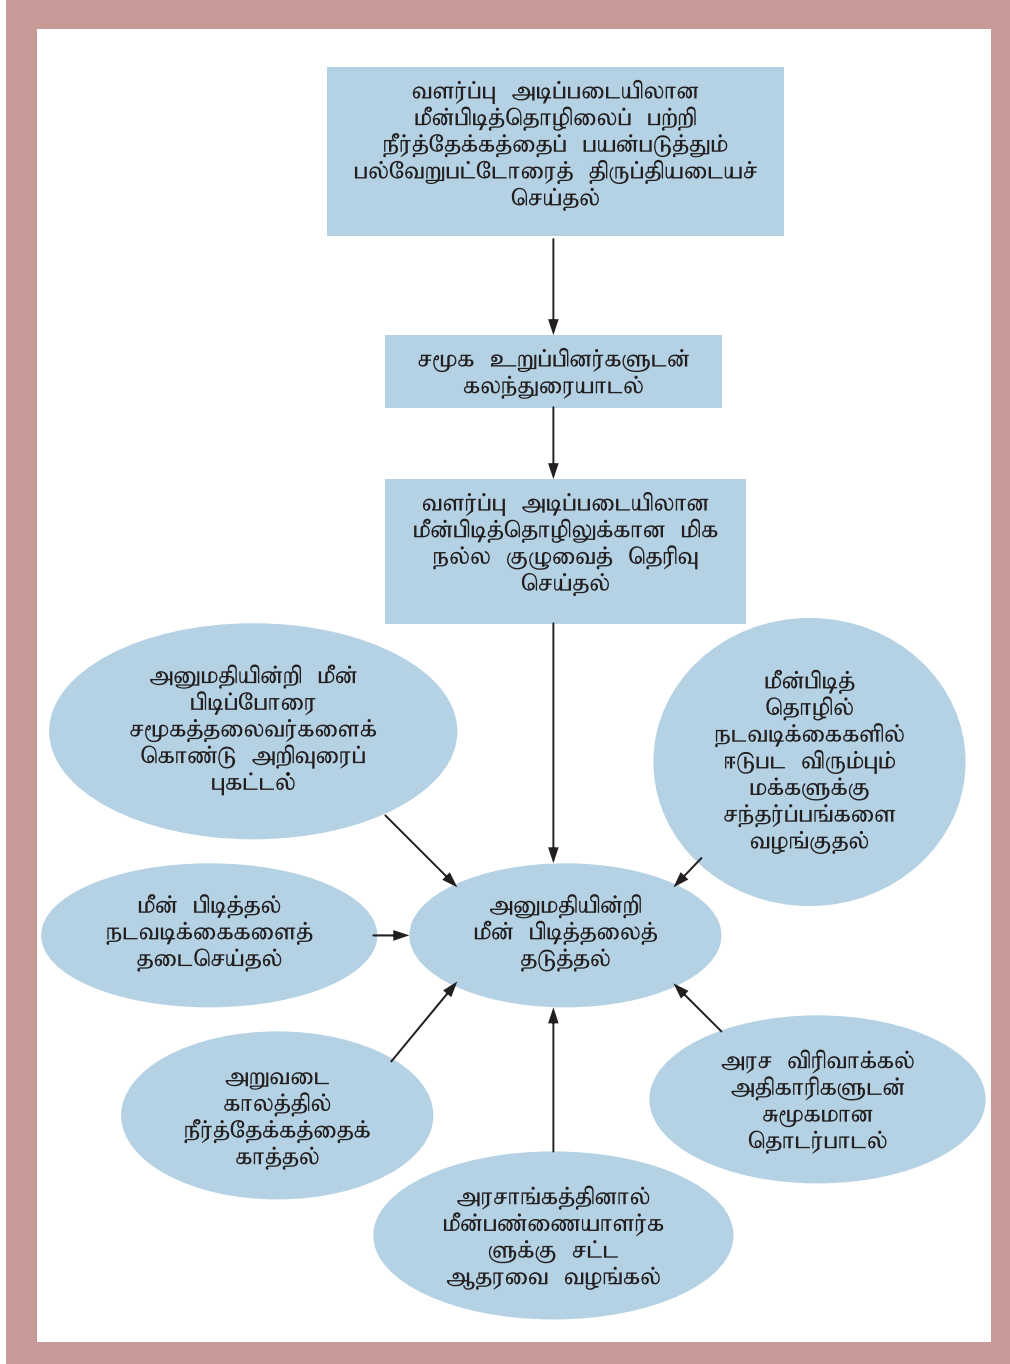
வளர்ப்பு அடிப்படையிலான மீன்பிடித்தொழிலைப் பற்றி நீர்த்தேக்கத்தைப் பயன்படுத்தும் பல்வேறுபட்டோரைத் திருப்தியடையச் செய்தல்

சமூக உறுப்பினர்களுடன் கலந்துரையாடல்

வளர்ப்பு அடிப்படையிலான மீன்பிடித்தொழிலுக்கான மிக நல்ல குழுவைத் தெரிவு செய்தல்

அனுமதியின்றி மீன் பிடிப்போரை சமூகத்தலைவர்களைக் கொண்டு அறிவுரைப் புகட்டல்

மீன்பிடித் தொழில் நடவடிக்கைகளில் ஈடுபட விரும்பும் மக்களுக்கு சந்தர்ப்பங்களை வழங்குதல்

மீன் பிடித்தல் நடவடிக்கைகளைத் தடைசெய்தல்

அனுமதியின்றி மீன் பிடித்தலைத் தடுத்தல்

அறுவடை காலத்தில் நீர்த்தேக்கத்தைக் காத்தல்

அரச விரிவாக்கல் அதிகாரிகளுடன் சுமூகமான தொடர்பாடல்

அரசாங்கத்தினால் மீன்பண்ணையாளர்களுக்கு சட்ட ஆதரவை வழங்கல்